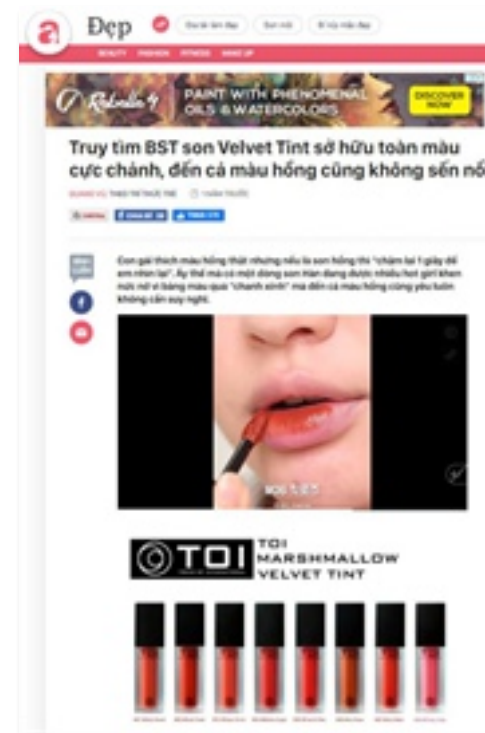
a Đẹp

BEAUTY FASHION FITNESS MAKE UP

PAINT WITH PHENOMENAL OILS & WATERCOLORS

DISCOVER NOW

Truy tìm BST son Velvet Tint sở hữu toàn màu cực chảnh, đến cả màu hồng cũng không sến nổi

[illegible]

Con gái thích màu hồng thật nhưng nếu là son hồng thì "chậm lại 1 giây để em nhìn lại". Ấy thế mà có một dòng son đang được nhiều hot girl khen nức nở vì bảng màu quá "chanh xinh" mà đến cả màu hồng cũng yêu luôn không cần suy nghĩ.

TOI

TOI MARSHMALLOW VELVET TINT